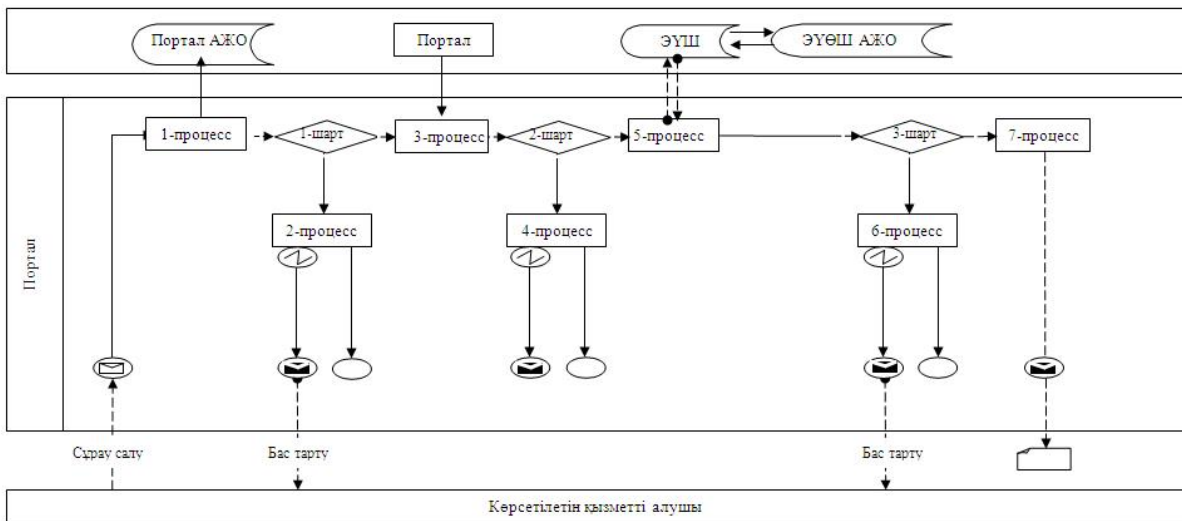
Портал АЖО

Портал

ЭҮШ

ЭҮӨШ АЖО

Портал

1-процесс

1-шарт

3-процесс

2-шарт

5-процесс

3-шарт

7-процесс

2-процесс

4-процесс

6-процесс

Сұрау салу

Бас тарту

Бас тарту

Көрсетілетін қызметті алушы